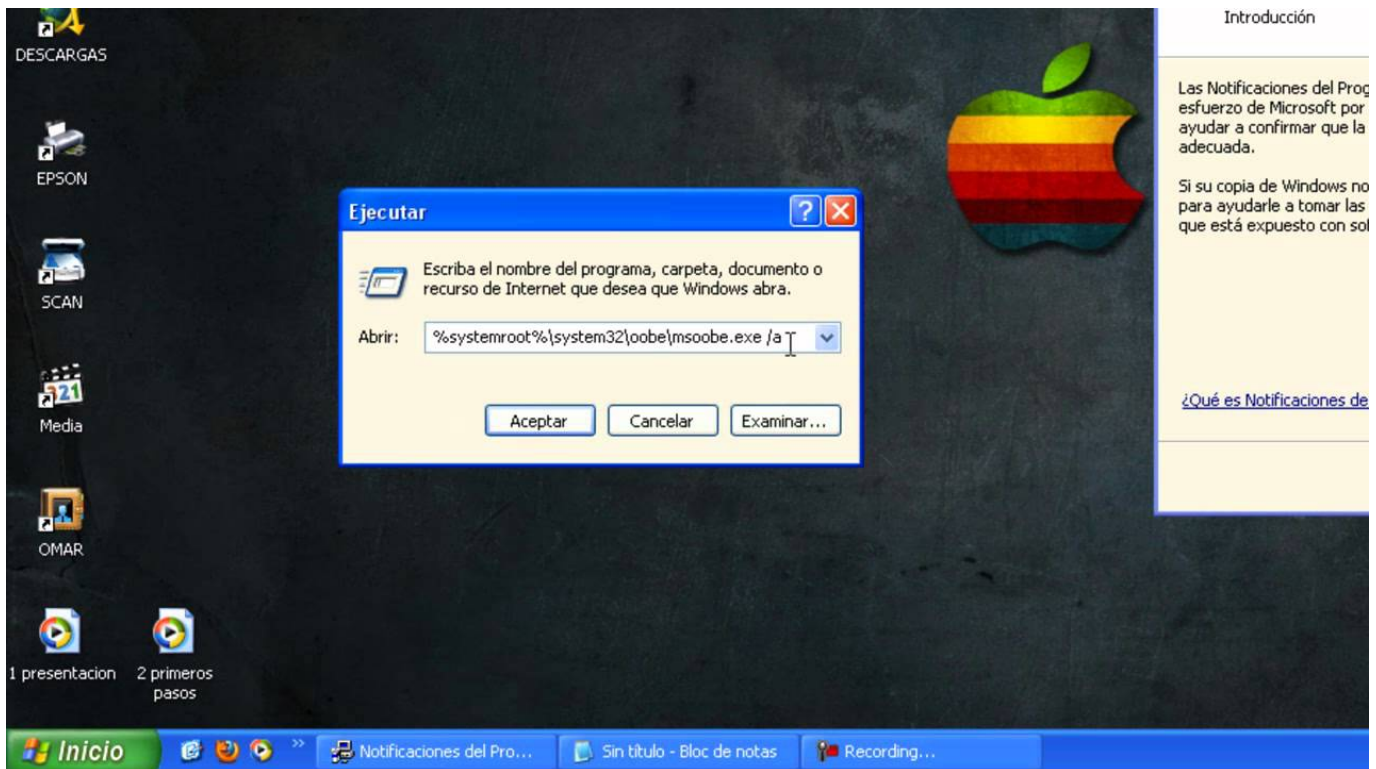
DESCARGAS

EPSON

SCAN

Media

OMAR

1 presentacion

2 primeros pasos

Ejecutar

Escriba el nombre del programa, carpeta, documento o recurso de Internet que desea que Windows abra.

Abrir: %systemroot%\system32\oobe\msoobe.exe /a

Aceptar Cancelar Examinar...

Introducción

Las Notificaciones del Prog esfuerzo de Microsoft por ayudar a confirmar que la adecuada.

Si su copia de Windows no para ayudarle a tomar las que está expuesto con sol

¿Qué es Notificaciones de

Inicio Notificaciones del Pro... Sin título - Bloc de notas Recording...